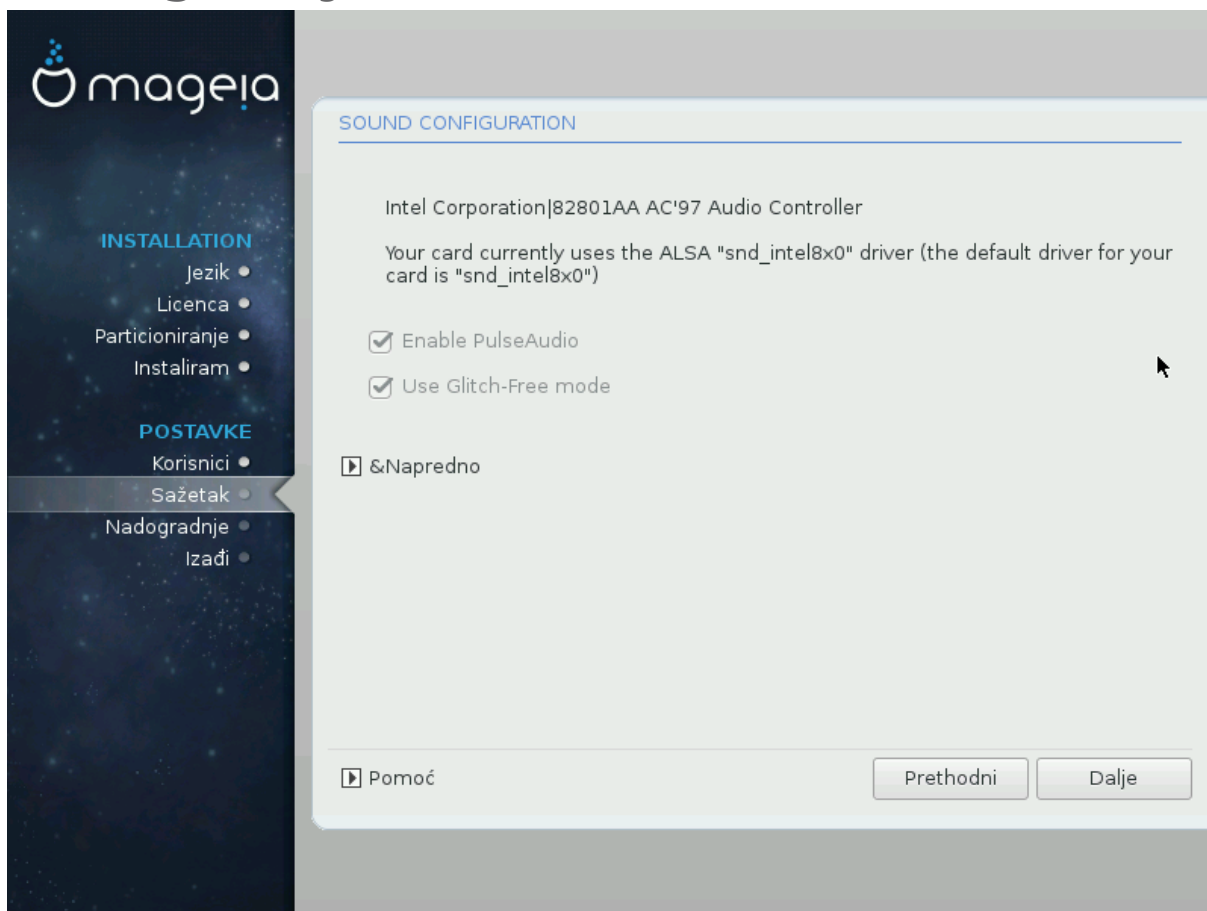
mageia

INSTALLATION
Jezik
Licenca
Particioniranje
Instaliram

POSTAVKE
Korisnici
Sažetak
Nadogradnje
Izađi

SOUND CONFIGURATION

Intel Corporation|82801AA AC'97 Audio Controller

Your card currently uses the ALSA "snd_intel8x0" driver (the default driver for your card is "snd_intel8x0")

Enable PulseAudio

Use Glitch-Free mode

&Napredno

Pomoć

Prethodni

Dalje